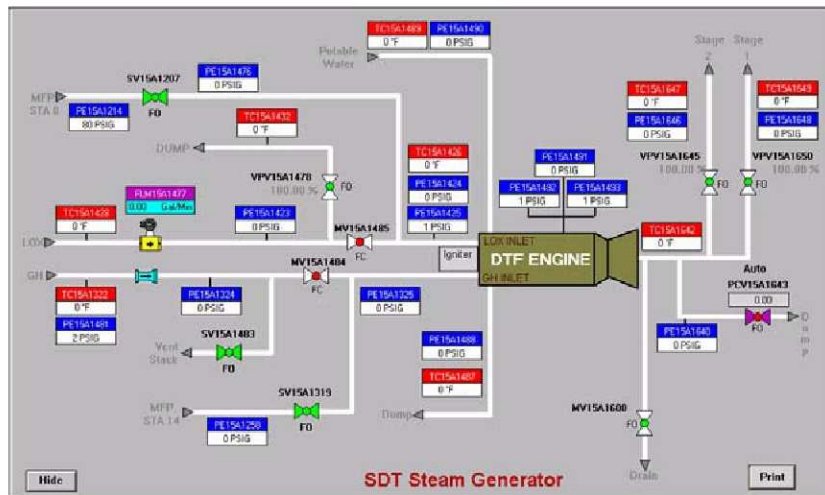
Potable Water
TC15A1489
0 °F
PE15A1490
0 PSIG

Stage 2
Stage 1

SV15A1207
PE15A1476
0 PSIG
MFP STA 8
PE15A1214
80 PSIG
FO

TC15A1432
0 °F
DUMP

VPV15A1478
100.00 %
FO

TC15A1426
0 °F
PE15A1424
0 PSIG
PE15A1425
1 PSIG

PE15A1491
0 PSIG
PE15A1492
1 PSIG
PE15A1493
1 PSIG

TC15A1647
0 °F
PE15A1646
0 PSIG
VPV15A1645
100.00 %
FO

TC15A1649
0 °F
PE15A1648
0 PSIG
VPV15A1650
100.00 %
FO

FLM15A1477
0.00 Gal/Min

TC15A1438
0 °F
PE15A1423
0 PSIG
LOX
MV15A1485
FC

Igniter
LOX INLET
DTF ENGINE
GH INLET

TC15A1642
0 °F

GH
MV15A1484
FC

TC15A1222
0 °F
PE15A1481
2 PSIG
PE15A1324
0 PSIG
PE15A1325
0 PSIG

Auto
PCV15A1643
0.00
FO
D u m p

PE15A1640
0 PSIG

SV15A1483
Vent Stack
FO

PE15A1488
0 PSIG
TC15A1487
0 °F

MFP STA 14
SV15A1319
FO
PE15A1258
0 PSIG
Dump

MV15A1600
FO
Drain

Hide
SDT Steam Generator
Print